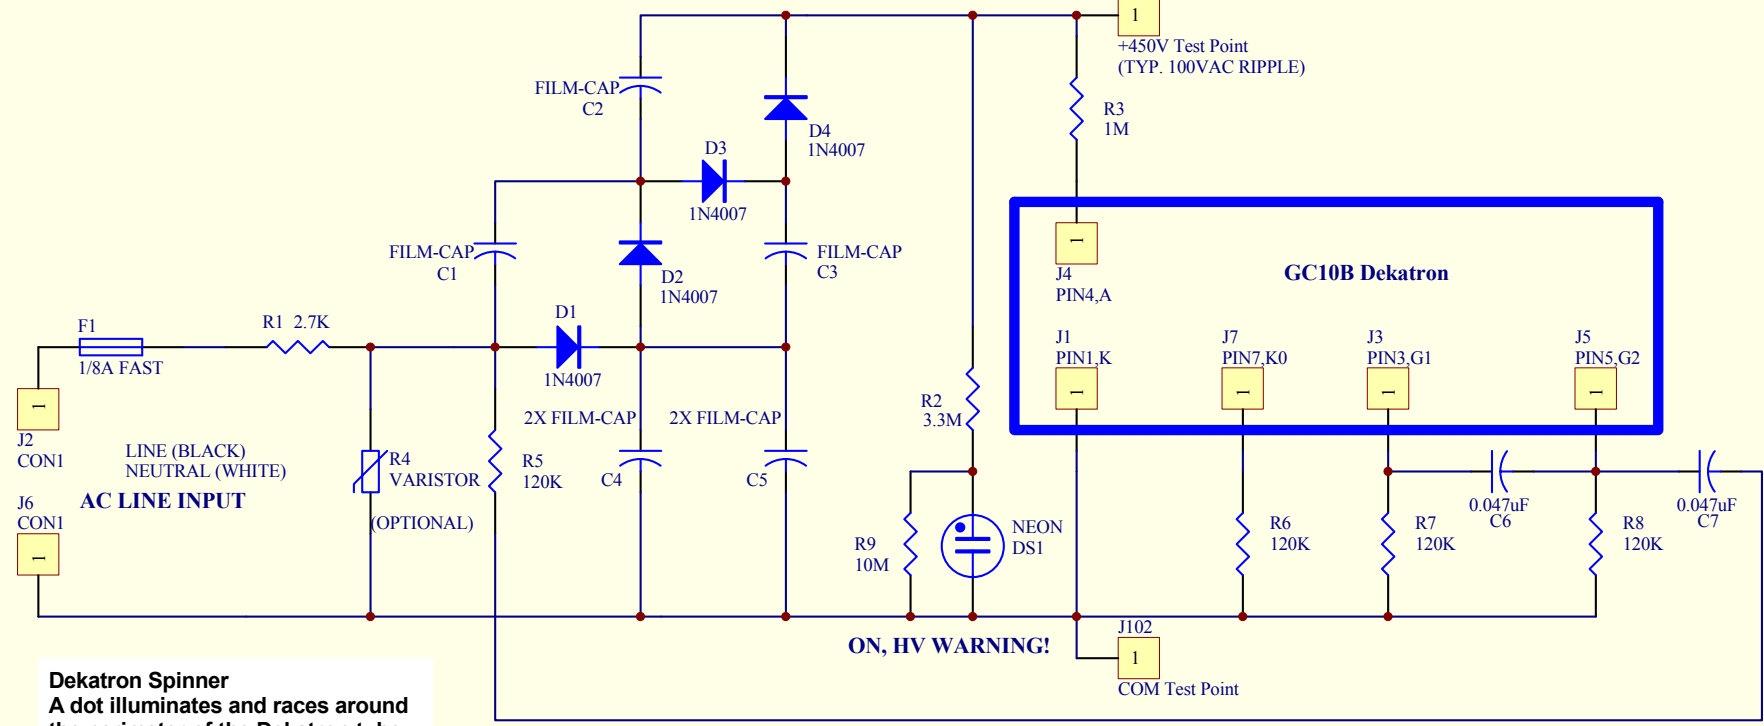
1
+450V Test Point
(TYP. 100VAC RIPPLE)

FILM-CAP
C2

D4
1N4007

D3
1N4007

R3
1M

FILM-CAP
C1

D2
1N4007

FILM-CAP
C3

1
J4
PIN4,A

GC10B Dekatron

F1
1/8A FAST

R1 2.7K

D1
1N4007

J1
PIN1,K

J7
PIN7,K0

J3
PIN3,G1

J5
PIN5,G2

1
J2
CON1

2X FILM-CAP

2X FILM-CAP

R2
3.3M

1

1

1

1

LINE (BLACK)
NEUTRAL (WHITE)

R4
VARISTOR

R5
120K

C4

C5

J6
CON1

AC LINE INPUT

(OPTIONAL)

0.047uF
C6

0.047uF
C7

1

R9
10M

NEON
DS1

R6
120K

R7
120K

R8
120K

J102

ON, HV WARNING!

1
COM Test Point

Dekatron Spinner
A dot illuminates and races around
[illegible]